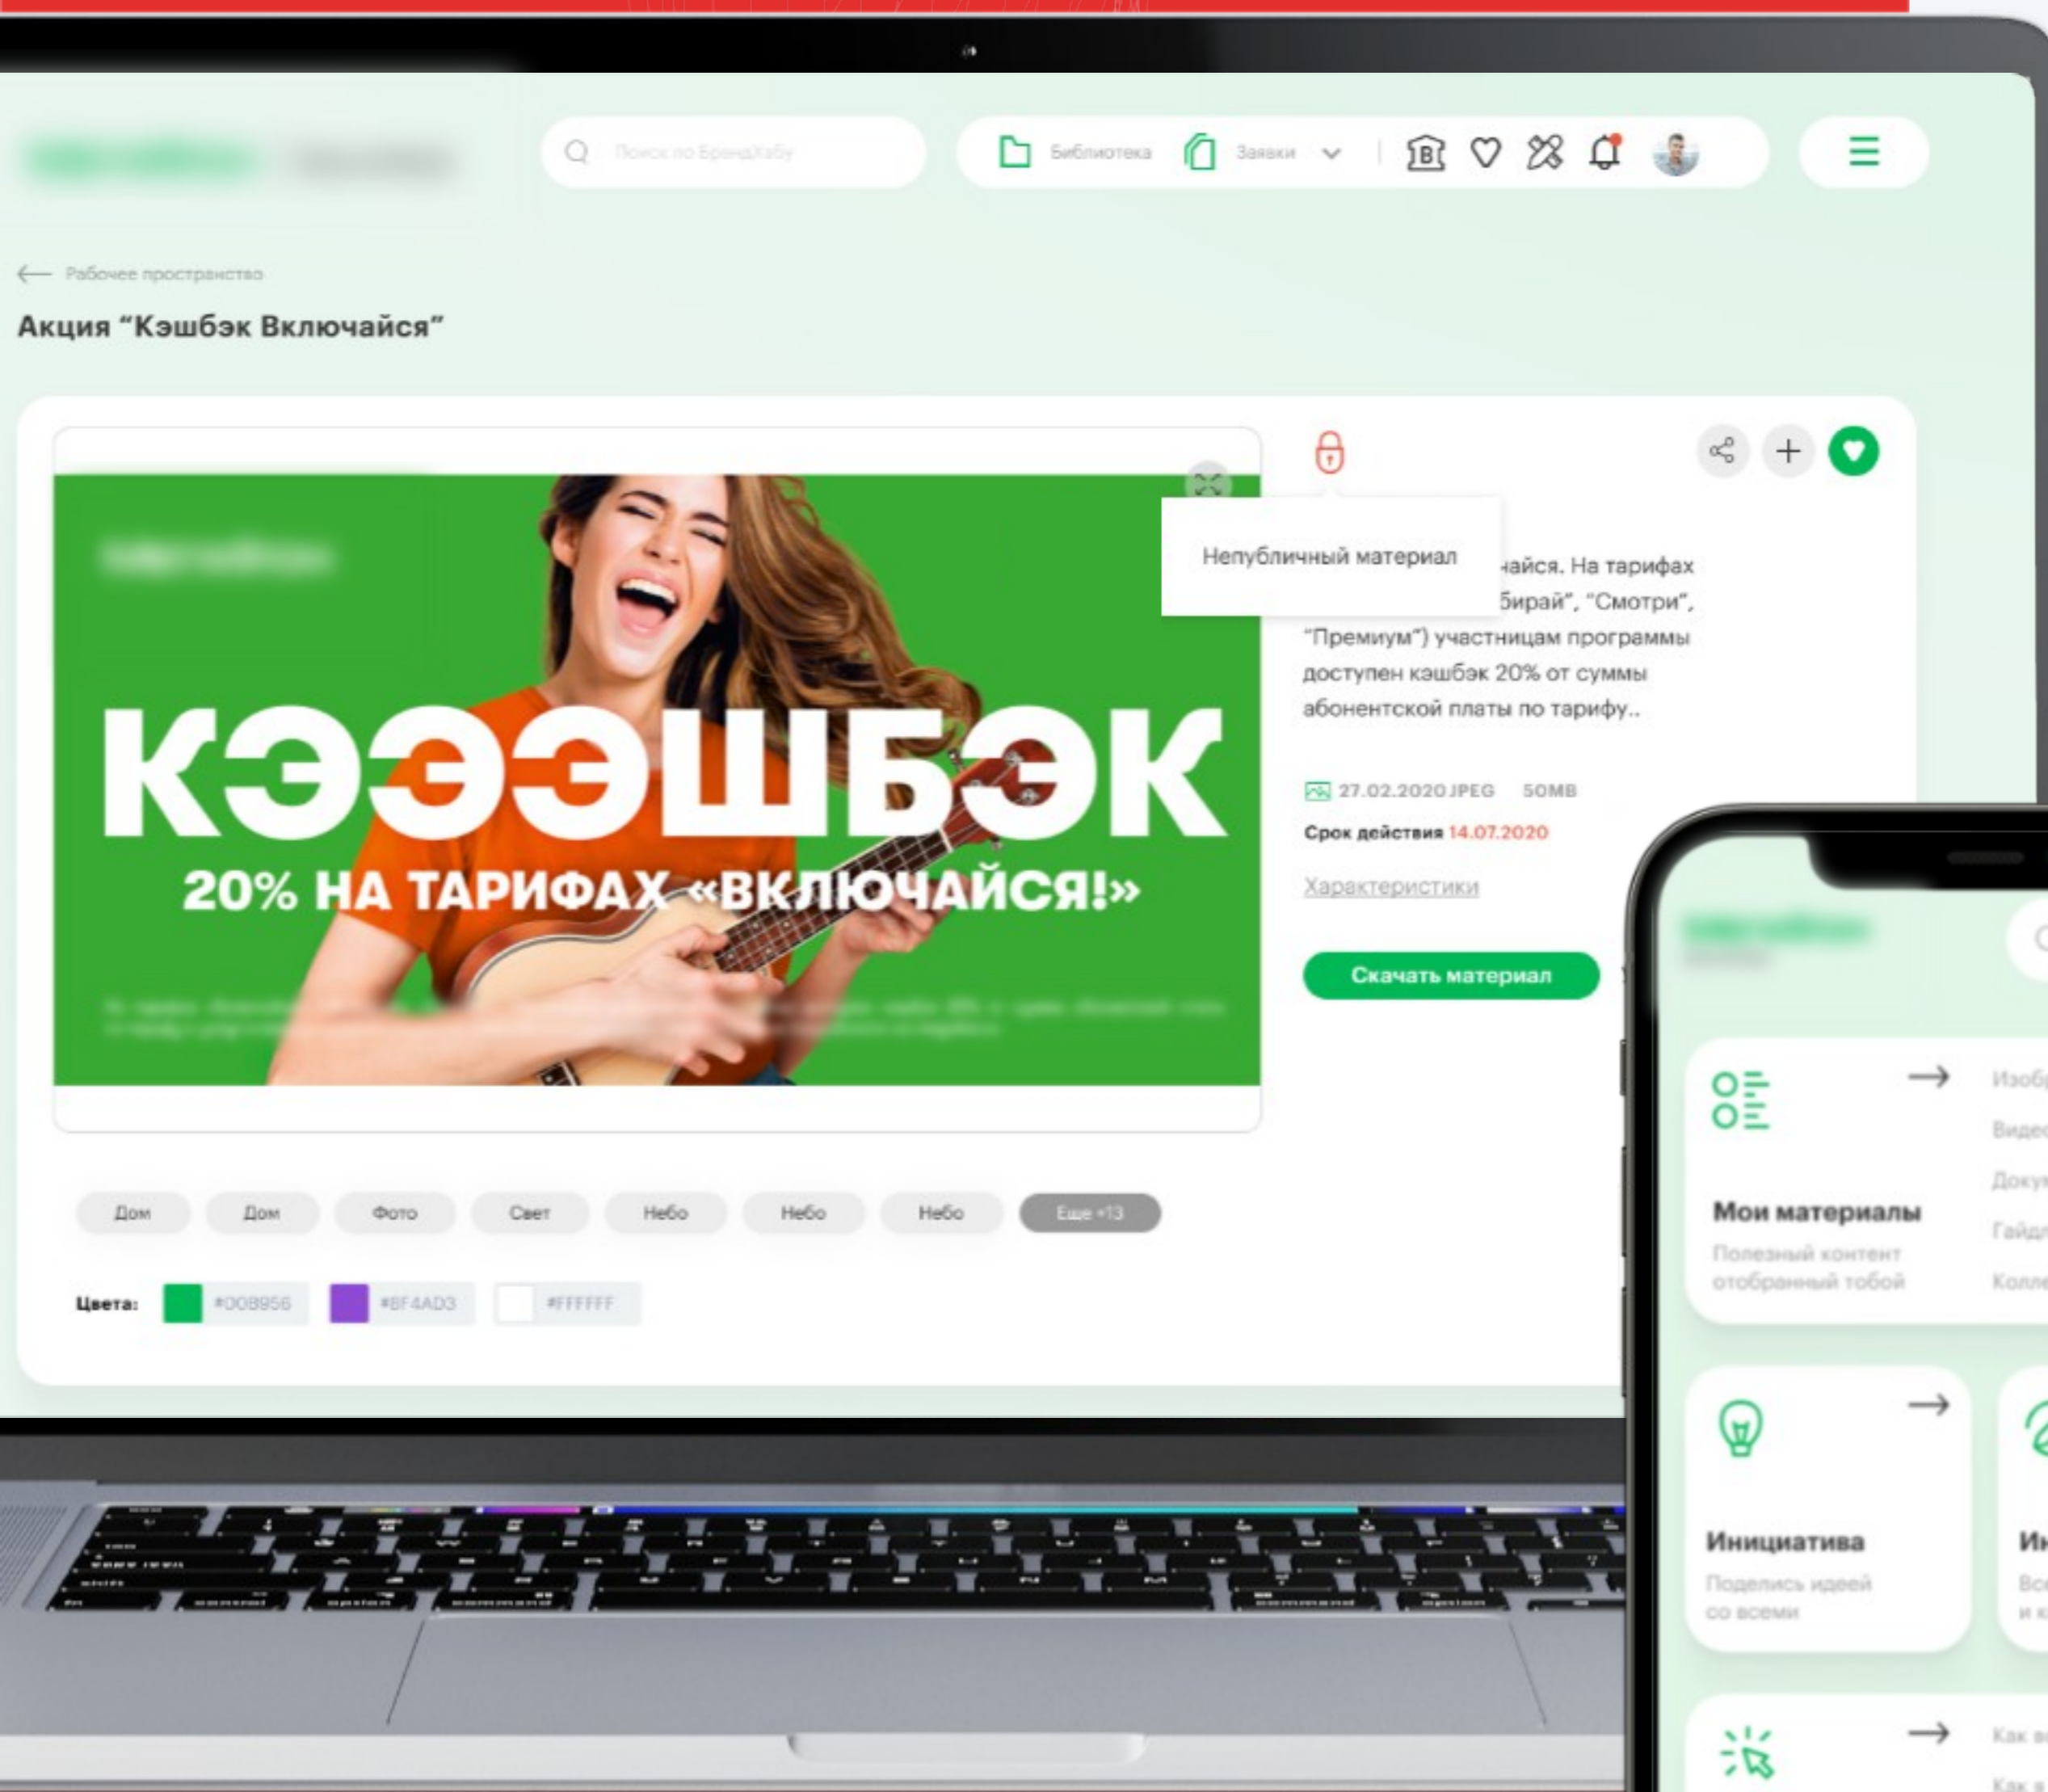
Поиск по БрендХабу

Библиотека Заявки

Рабочее пространство

Акция "Кэшбэк Включайся"

Непубличный материал

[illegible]чайся. На тарифах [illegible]бирай", "Смотри", "Премиум") участницам программы доступен кэшбэк 20% от суммы абонентской платы по тарифу..

КЭЭЭШБЭК

20% НА ТАРИФАХ «ВКЛЮЧАЙСЯ!»

27.02.2020 JPEG 50MB

Срок действия 14.07.2020

Характеристики

Скачать материал

Дом Дом Фото Свет Небо Небо Небо Еще +13

Цвета: #00B956 #BF4AD3 #FFFFFF

Мои материалы

Полезный контент отобранный тобой

Изоб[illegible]
Видео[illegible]
Доку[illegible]
Гайд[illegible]
Колле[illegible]

Инициатива

Поделись идеей со всеми

Ин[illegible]
Вс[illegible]
и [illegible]

Как в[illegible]
Как в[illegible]